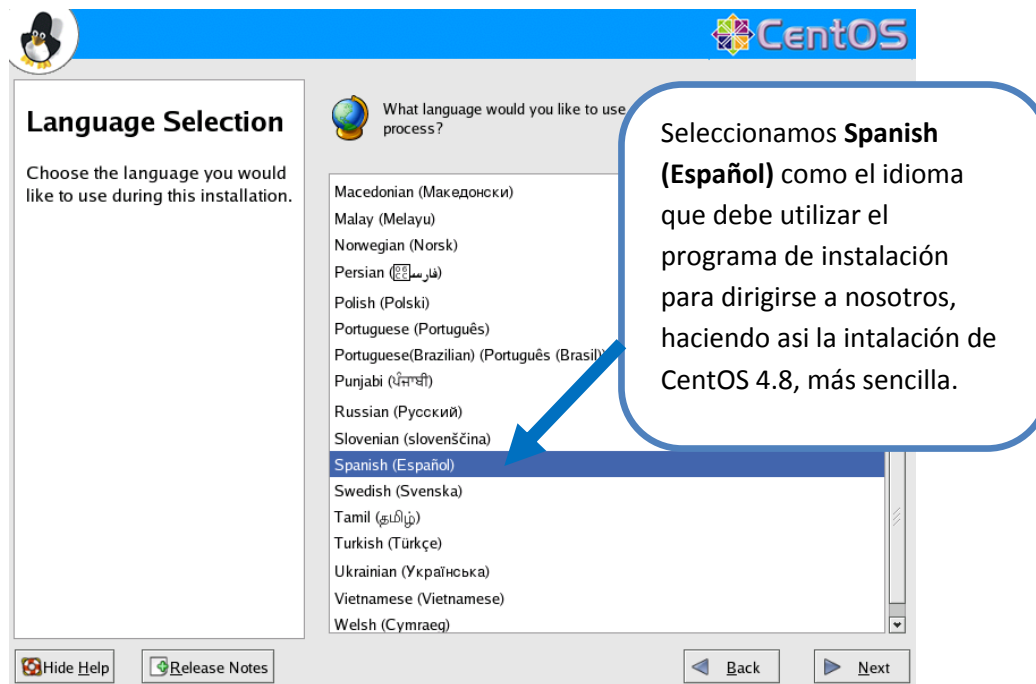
CentOS

Language Selection

Choose the language you would like to use during this installation.

What language would you like to use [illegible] process?

Macedonian (Македонски)
Malay (Melayu)
Norwegian (Norsk)
Persian (فارسی)
Polish (Polski)
Portuguese (Português)
Portuguese(Brazilian) (Português (Brasil))
Punjabi (ਪੰਜਾਬੀ)
Russian (Русский)
Slovenian (slovenščina)
Spanish (Español)
Swedish (Svenska)
Tamil (தமிழ்)
Turkish (Türkçe)
Ukrainian (Українська)
Vietnamese (Vietnamese)
Welsh (Cymraeg)

Seleccionamos **Spanish (Español)** como el idioma que debe utilizar el programa de instalación para dirigirse a nosotros, haciendo asi la intalación de CentOS 4.8, más sencilla.

Hide Help
Release Notes
Back
Next